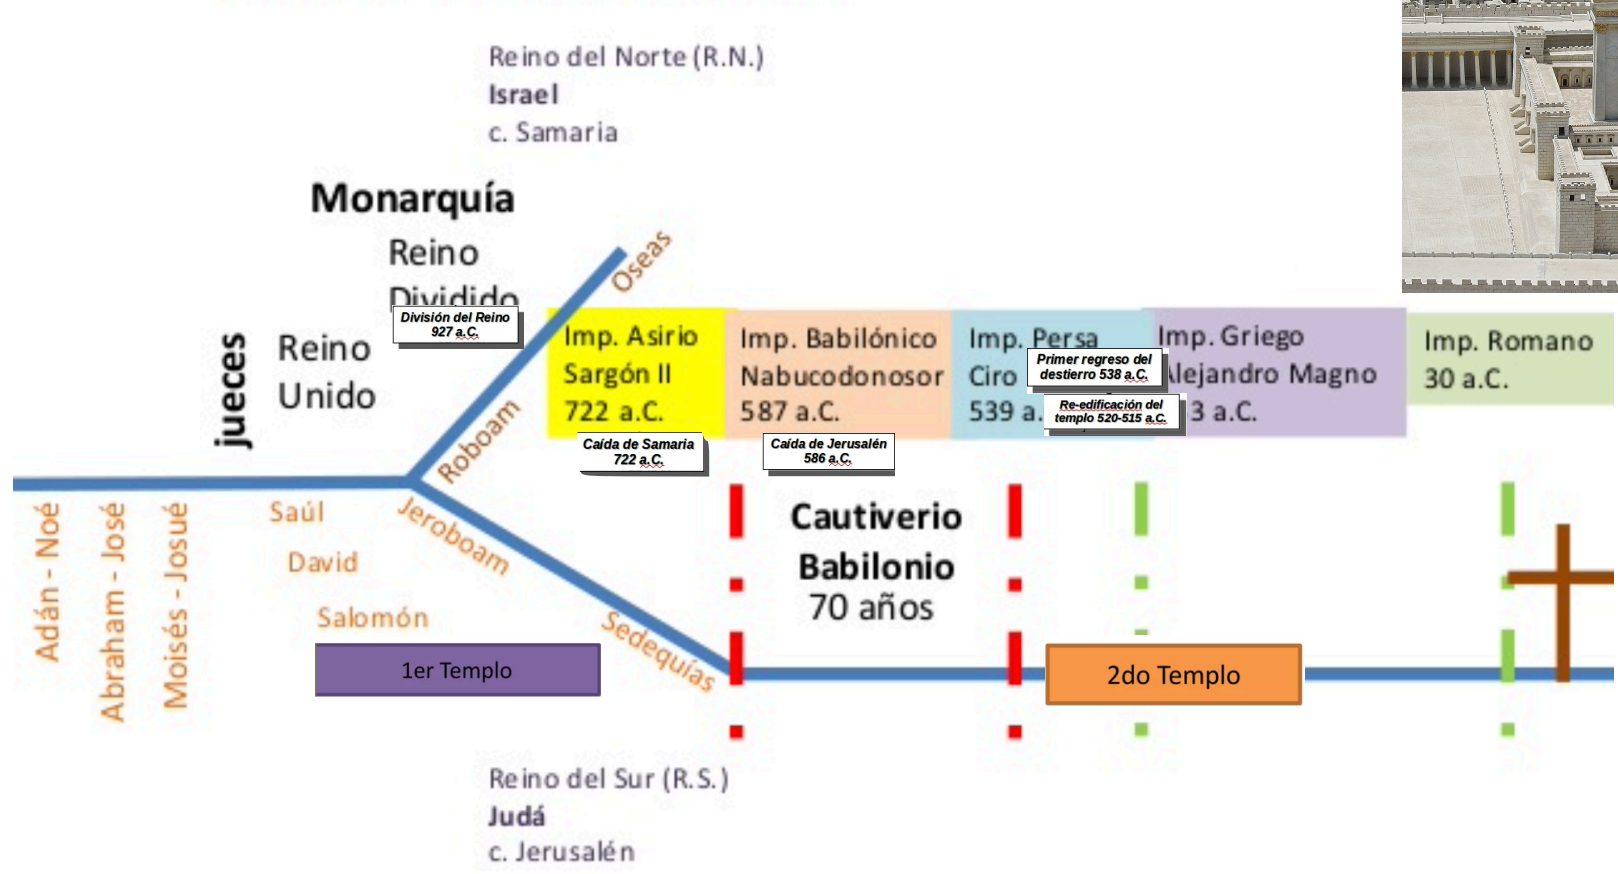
Reino del Norte (R.N.)
Israel
c. Samaria

Monarquía
Reino
Dividido

División del Reino
927 a.C.

Oseas

Reino
Unido

jueces

Imp. Asirio
Sargón II
722 a.C.

Imp. Babilónico
Nabucodonosor
587 a.C.

Imp. Persa
Ciro
539 a.

Primer regreso del destierro 538 a.C.

Re-edificación del templo 520-515 a.C.

Imp. Griego
Alejandro Magno
3 a.C.

Imp. Romano
30 a.C.

Caída de Samaria
722 a.C.

Caída de Jerusalén
586 a.C.

Roboam

Adán - Noé
Abraham - José
Moisés - Josué

Saúl
David
Salomón

Jeroboam

Cautiverio
Babilonio
70 años

Sedequías

1er Templo

2do Templo

Reino del Sur (R.S.)
Judá
c. Jerusalén